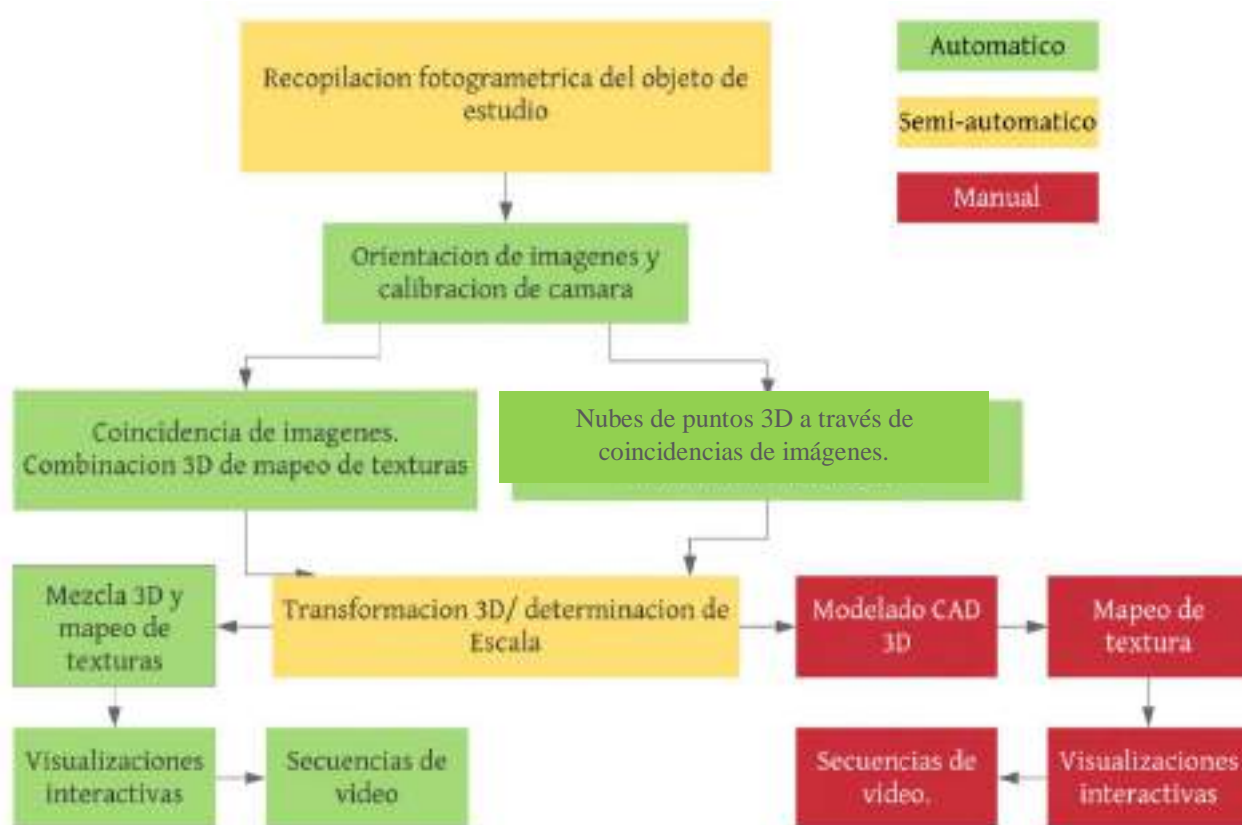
Recopilacion fotogrametrica del objeto de estudio

Automatico

Semi-automatico

Manual

Orientacion de imagenes y calibracion de camara

Coincidencia de imagenes. Combinacion 3D de mapeo de texturas

Nubes de puntos 3D a través de coincidencias de imágenes.

Mezcla 3D y mapeo de texturas

Transformacion 3D/ determinacion de Escala

Modelado CAD 3D

Mapeo de textura

Visualizaciones interactivas

Secuencias de video

Secuencias de video.

Visualizaciones interactivas